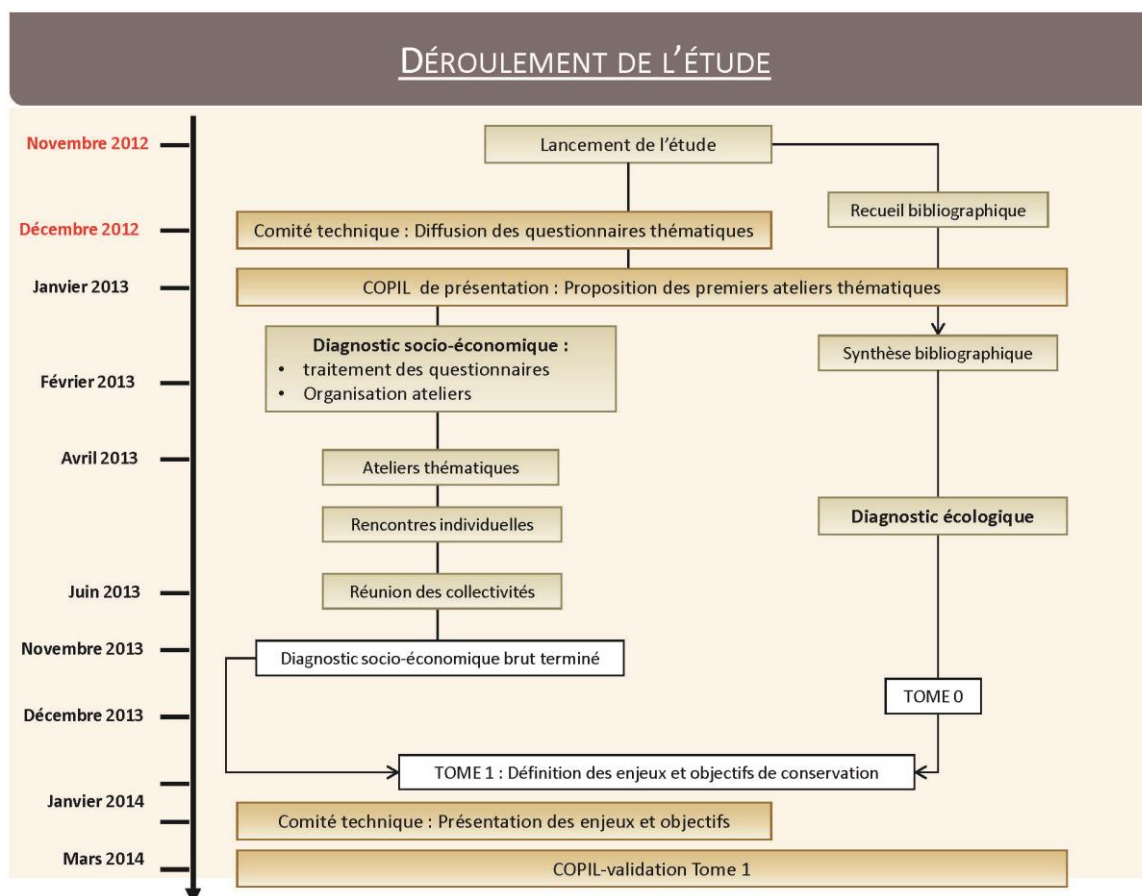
DÉROULEMENT DE L'ÉTUDE

Novembre 2012
Décembre 2012
Janvier 2013
Février 2013
Avril 2013
Juin 2013
Novembre 2013
Décembre 2013
Janvier 2014
Mars 2014

Lancement de l'étude

Comité technique : Diffusion des questionnaires thématiques

Recueil bibliographique

COPIL de présentation : Proposition des premiers ateliers thématiques

Diagnostic socio-économique :
• traitement des questionnaires
• Organisation ateliers

Synthèse bibliographique

Ateliers thématiques

Rencontres individuelles

Diagnostic écologique

Réunion des collectivités

Diagnostic socio-économique brut terminé

TOME 0

TOME 1 : Définition des enjeux et objectifs de conservation

Comité technique : Présentation des enjeux et objectifs

COPIL-validation Tome 1